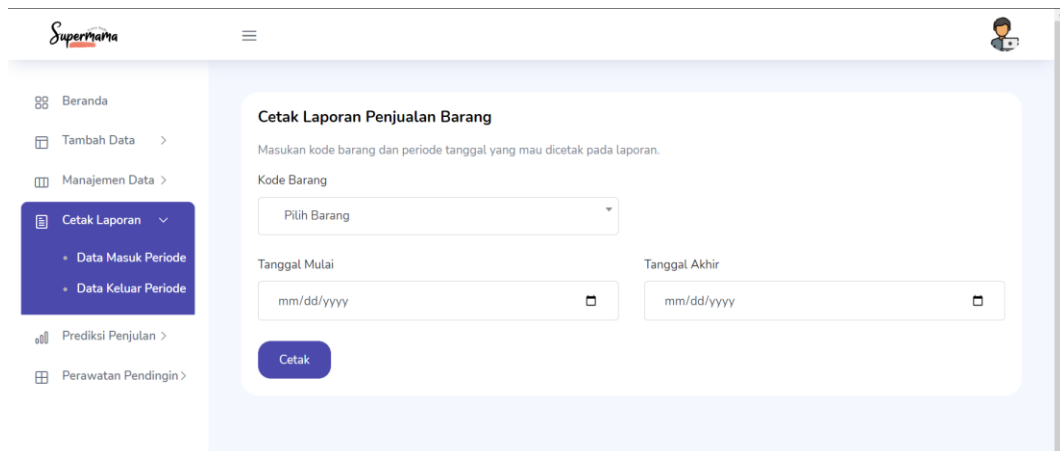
Supermama

Beranda

Tambah Data >

Manajemen Data >

Cetak Laporan

• Data Masuk Periode

• Data Keluar Periode

Prediksi Penjulan >

Perawatan Pendingin >

Cetak Laporan Penjualan Barang

Masukan kode barang dan periode tanggal yang mau dicetak pada laporan.

Kode Barang

Pilih Barang

Tanggal Mulai

mm/dd/yyyy

Tanggal Akhir

mm/dd/yyyy

Cetak